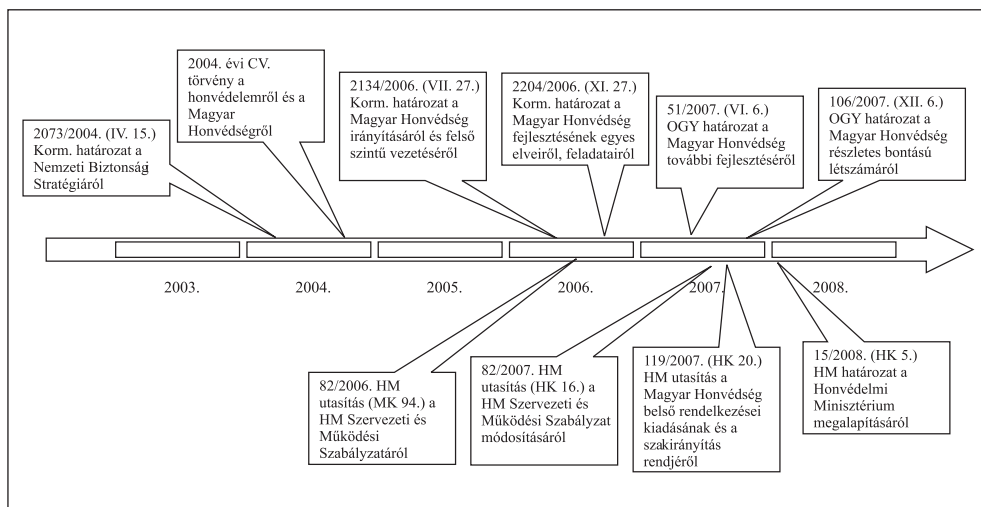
2073/2004. (IV. 15.) Korm. határozat a Nemzeti Biztonsági Stratégiáról

2004. évi CV. törvény a honvédelemről és a Magyar Honvédségről

2134/2006. (VII. 27.) Korm. határozat a Magyar Honvédség irányításáról és felső szintű vezetéséről

2204/2006. (XI. 27.) Korm. határozat a Magyar Honvédség fejlesztésének egyes elveiről, feladatairól

51/2007. (VI. 6.) OGY határozat a Magyar Honvédség további fejlesztéséről

106/2007. (XII. 6.) OGY határozat a Magyar Honvédség részletes bontású létszámáról

2003.

2004.

2005.

2006.

2007.

2008.

82/2006. HM utasítás (MK 94.) a HM Szervezeti és Működési Szabályzatáról

82/2007. HM utasítás (HK 16.) a HM Szervezeti és Működési Szabályzat módosításáról

119/2007. (HK 20.) HM utasítás a Magyar Honvédség belső rendelkezései kiadásának és a szakirányítás rendjéről

15/2008. (HK 5.) HM határozat a Honvédelmi Minisztérium megalapításáról